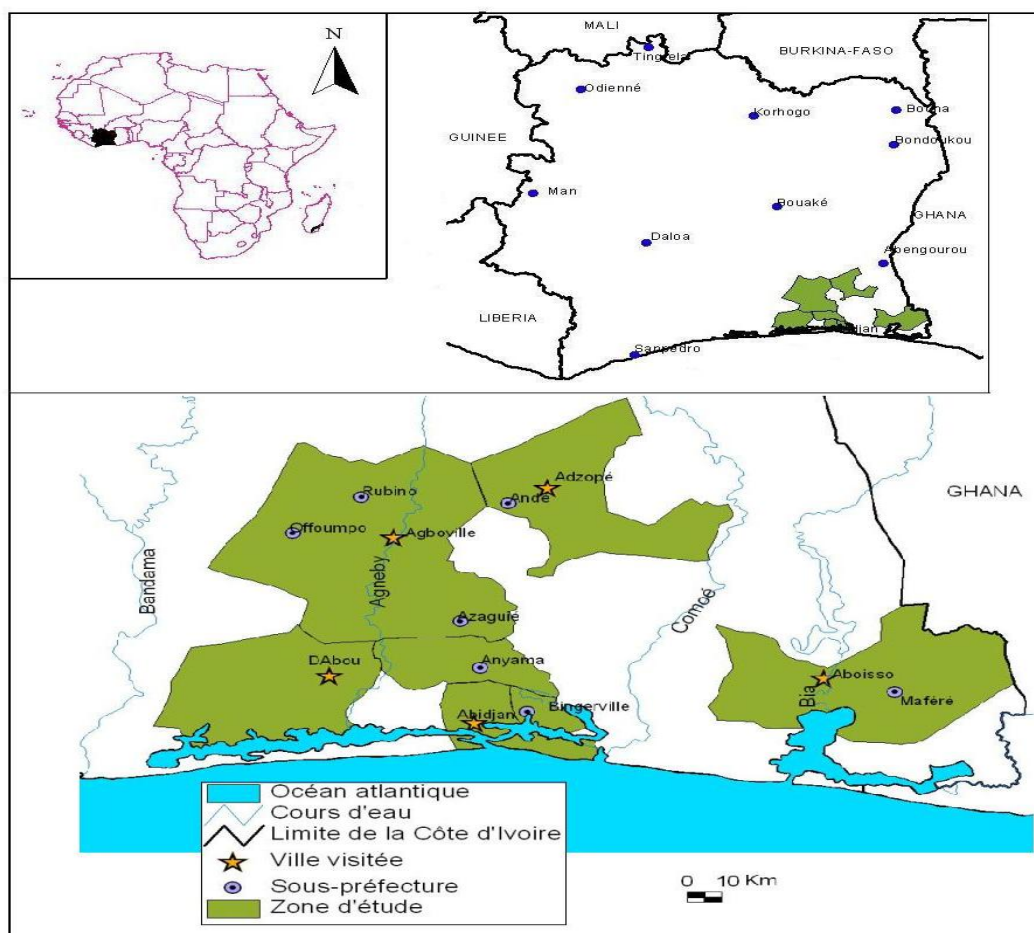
N

MALI

BURKINA-FASO

Tingrela

Odienné

Korhogo

Bouna

GUINEE

Bondoukou

Man

Bouaké

GHANA

Daloa

Abengourou

LIBERIA

Abidjan

Sanpedro

GHANA

Rubino

Adzopé

Andé

Offoumpo

Agboville

Bandama

Agneby

Comoé

Azaguié

Anyama

DAbou

Aboisso

Bia

Maféré

Bingerville

Abidjan

Océan atlantique
Cours d'eau
Limite de la Côte d'Ivoire
Ville visitée
Sous-préfecture
Zone d'étude

0 10 Km